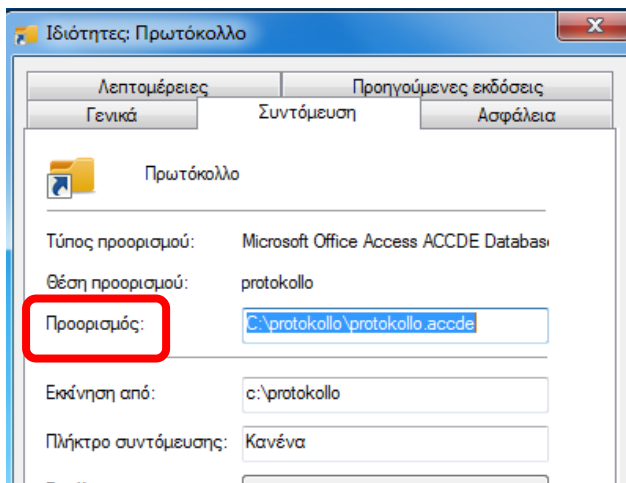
Ιδιότητες: Πρωτόκολλο

x

Λεπτομέρειες
Προηγούμενες εκδόσεις
Γενικά
Συντόμευση
Ασφάλεια

Πρωτόκολλο

Τύπος προορισμού: Microsoft Office Access ACCDE Databas

Θέση προορισμού: protokollo

Προορισμός: C:\protokollo\protokollo.accde

Εκκίνηση από: c:\protokollo

Πλήκτρο συντόμευσης: Κανένα